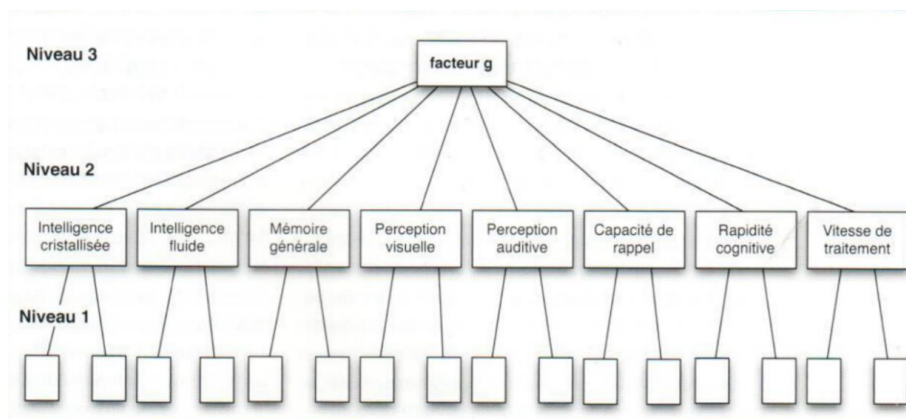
Niveau 3

facteur g

Niveau 2

Intelligence cristallisée

Intelligence fluide

Mémoire générale

Perception visuelle

Perception auditive

Capacité de rappel

Rapidité cognitive

Vitesse de traitement

Niveau 1